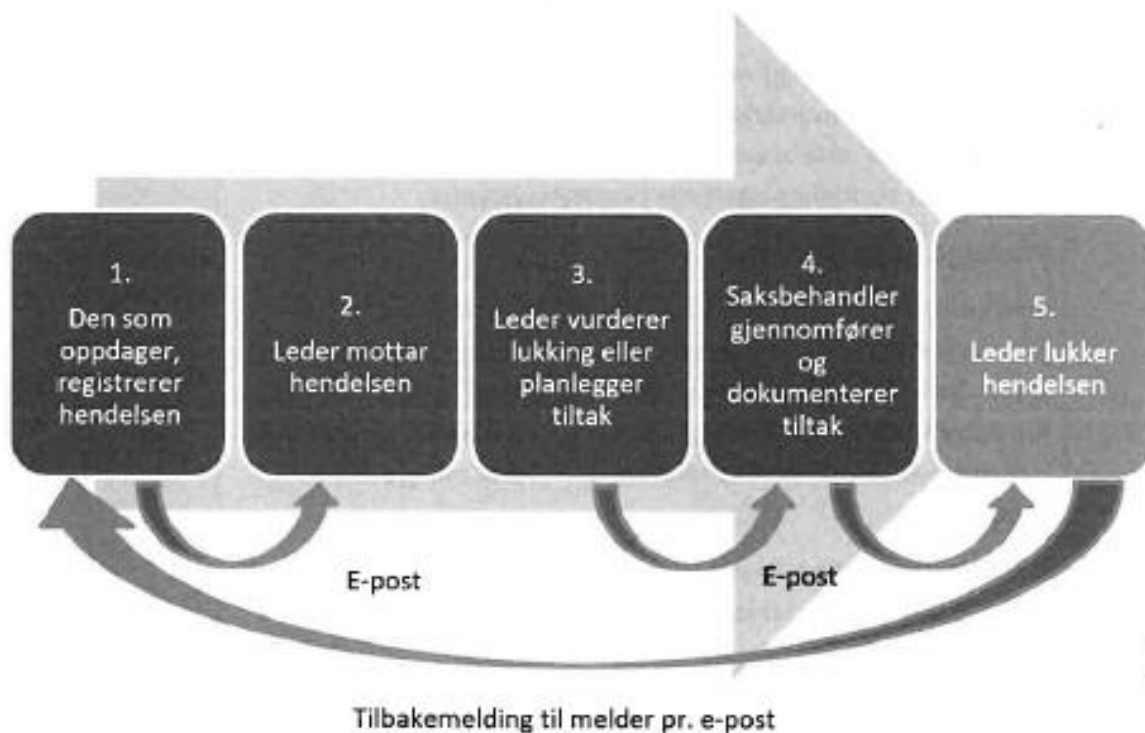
1.
Den som oppdager, registrerer hendelsen

2.
Leder mottar hendelsen

3.
Leder vurderer lukking eller planlegger tiltak

4.
Saksbehandler gjennomfører og dokumenterer tiltak

5.
Leder lukker hendelsen

E-post

E-post

Tilbakemelding til melder pr. e-post